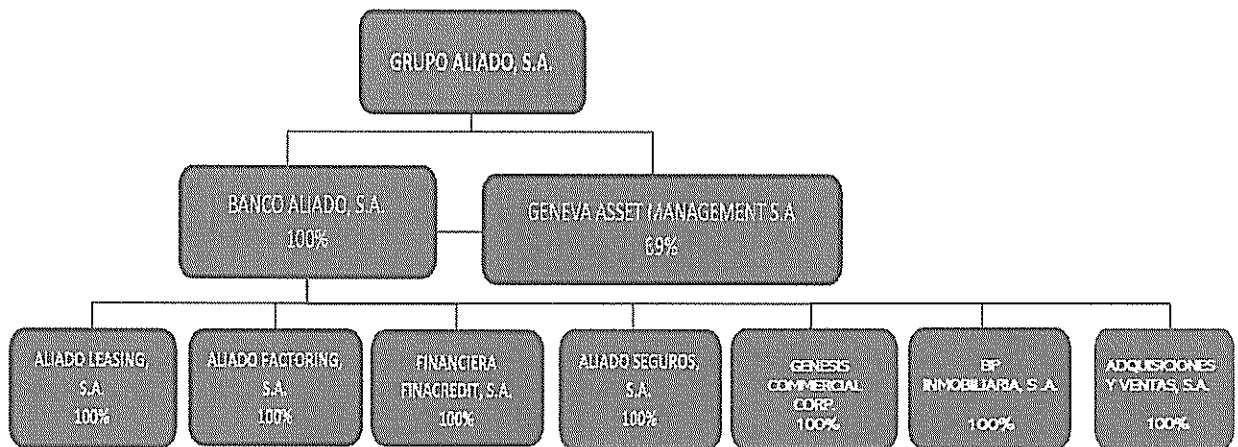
GRUPO ALIADO, S.A.

BANCO ALIADO, S.A.
100%

GENEVA ASSET MANAGEMENT S.A
69%

ALIADO LEASING, S.A.
100%

ALIADO FACTORING, S.A.
100%

FINANCIERA FINACREDIT, S.A.
100%

ALIADO SEGUROS, S.A.
100%

GENESIS COMMERCIAL CORP.
100%

BP INMOBILIARIA, S.A.
100%

ADQUISICIONES Y VENTAS, S.A.
100%